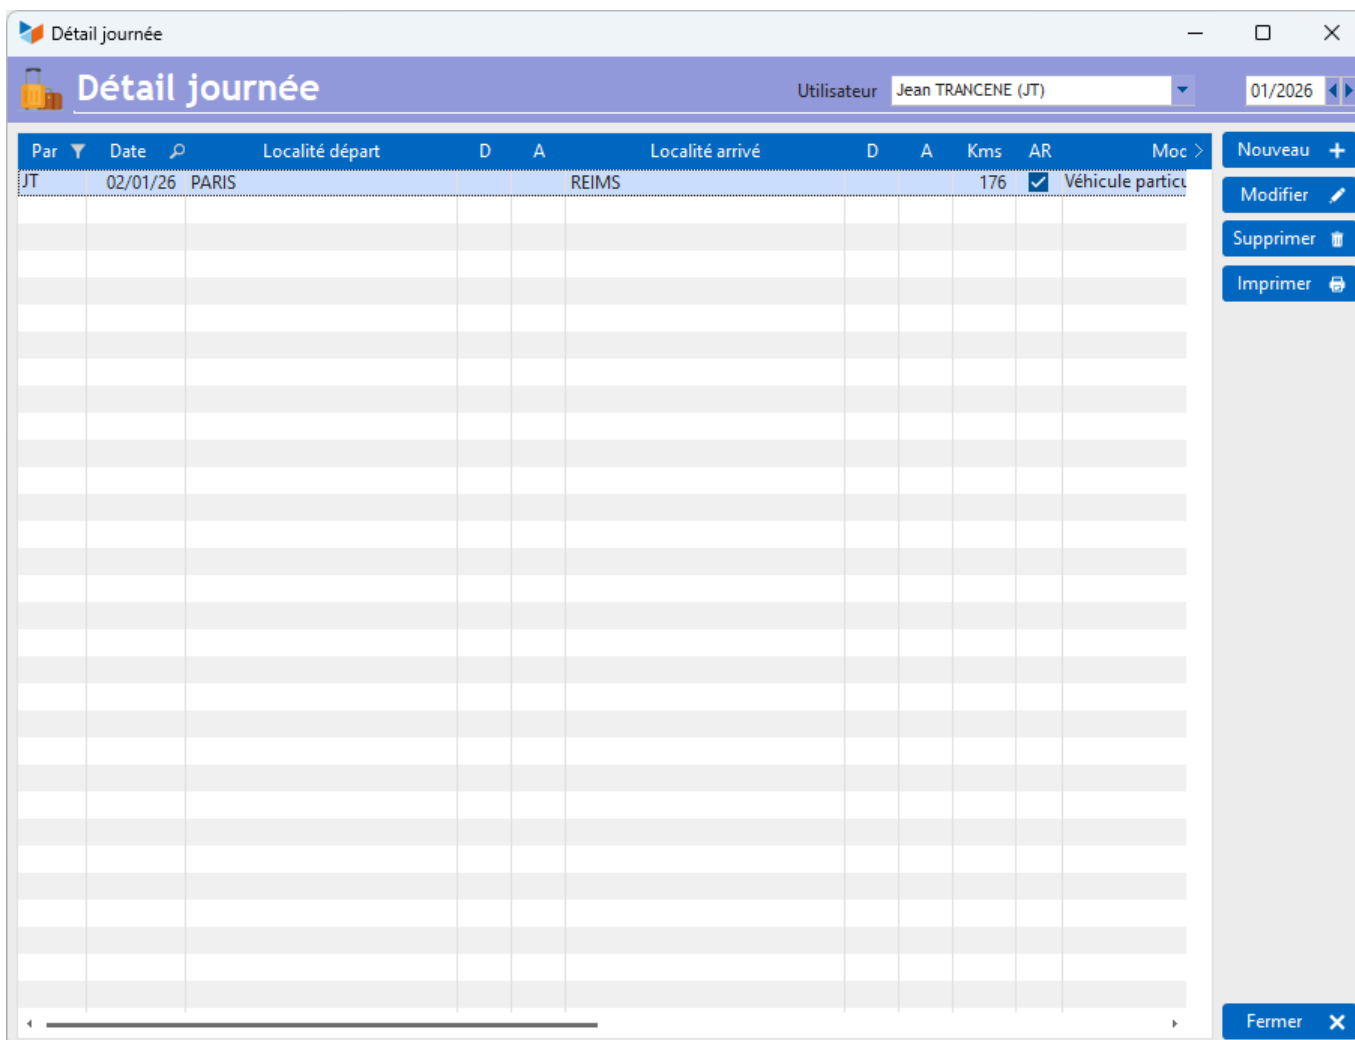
Détail journée

Détail journée

Utilisateur Jean TRANCENE (JT) 01/2026

| Par | Date | Localité départ | D | A | Localité arrivé | D | A | Kms | AR | Moc |
|---|---|---|---|---|---|---|---|---|---|---|
| JT | 02/01/26 | PARIS | | | REIMS | | | 176 | ☑ | Véhicule particu |

Nouveau
Modifier
Supprimer
Imprimer
Fermer